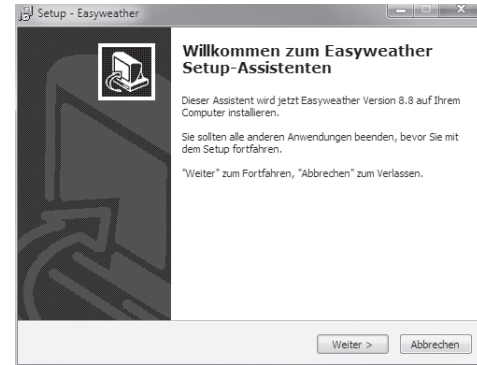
Setup - Easyweather

Willkommen zum Easyweather Setup-Assistenten

Dieser Assistent wird jetzt Easyweather Version 8.8 auf Ihrem Computer installieren.

Sie sollten alle anderen Anwendungen beenden, bevor Sie mit dem Setup fortfahren.

"Weiter" zum Fortfahren, "Abbrechen" zum Verlassen.

Weiter >
Abbrechen